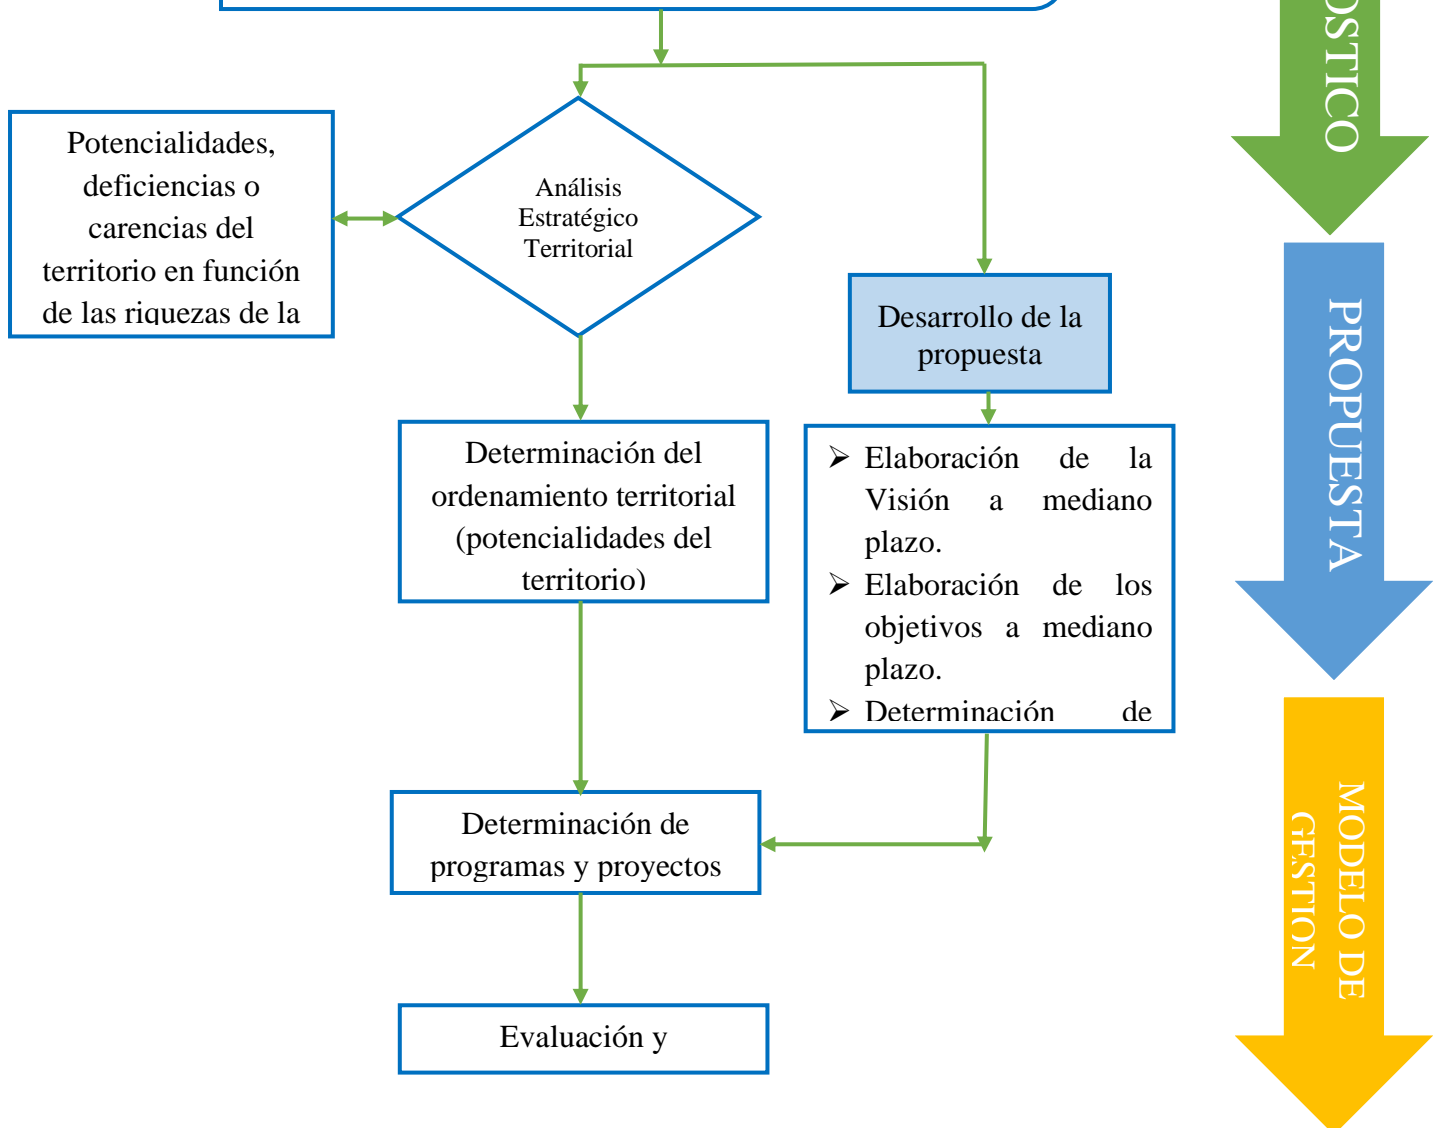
Potencialidades, deficiencias o carencias del territorio en función de las riquezas de la

Análisis Estratégico Territorial

Desarrollo de la propuesta

Determinación del ordenamiento territorial (potencialidades del territorio)

➢ Elaboración de la Visión a mediano plazo.
➢ Elaboración de los objetivos a mediano plazo.
➢ Determinación de

Determinación de programas y proyectos

Evaluación y

OSTICO

PROPUESTA

MODELO DE GESTION